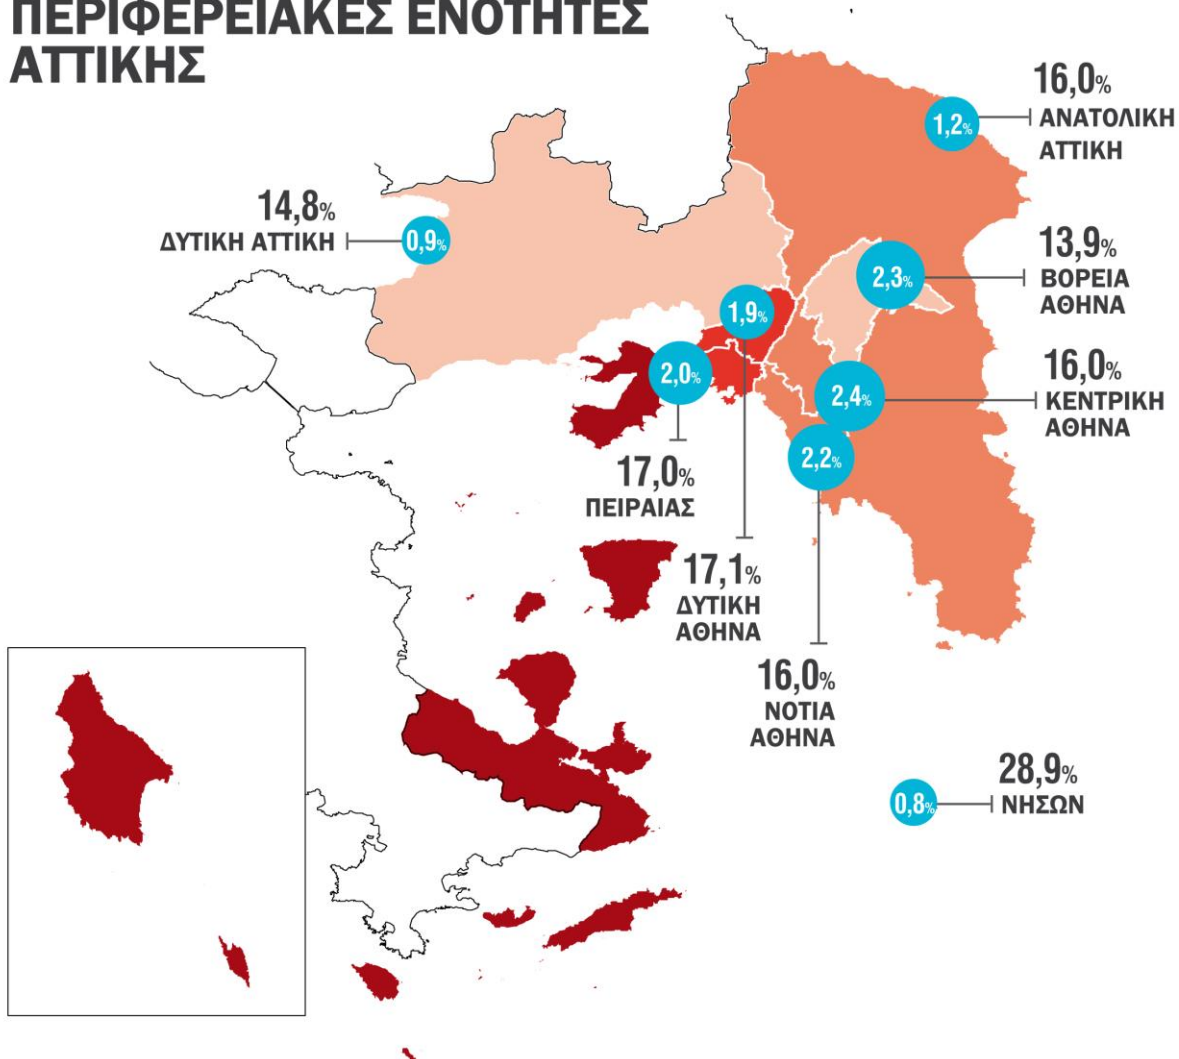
ΠΕΡΙΦΕΡΕΙΑΚΕΣ ΕΝΟΤΗΤΕΣ ΑΤΤΙΚΗΣ

16,0%
1,2%
ΑΝΑΤΟΛΙΚΗ ΑΤΤΙΚΗ

14,8%
ΔΥΤΙΚΗ ΑΤΤΙΚΗ
0,9%

13,9%
2,3%
ΒΟΡΕΙΑ ΑΘΗΝΑ

1,9%

2,0%

16,0%
2,4%
ΚΕΝΤΡΙΚΗ ΑΘΗΝΑ

2,2%

17,0%
ΠΕΙΡΑΙΑΣ

17,1%
ΔΥΤΙΚΗ ΑΘΗΝΑ

16,0%
ΝΟΤΙΑ ΑΘΗΝΑ

28,9%
0,8%
ΝΗΣΩΝ